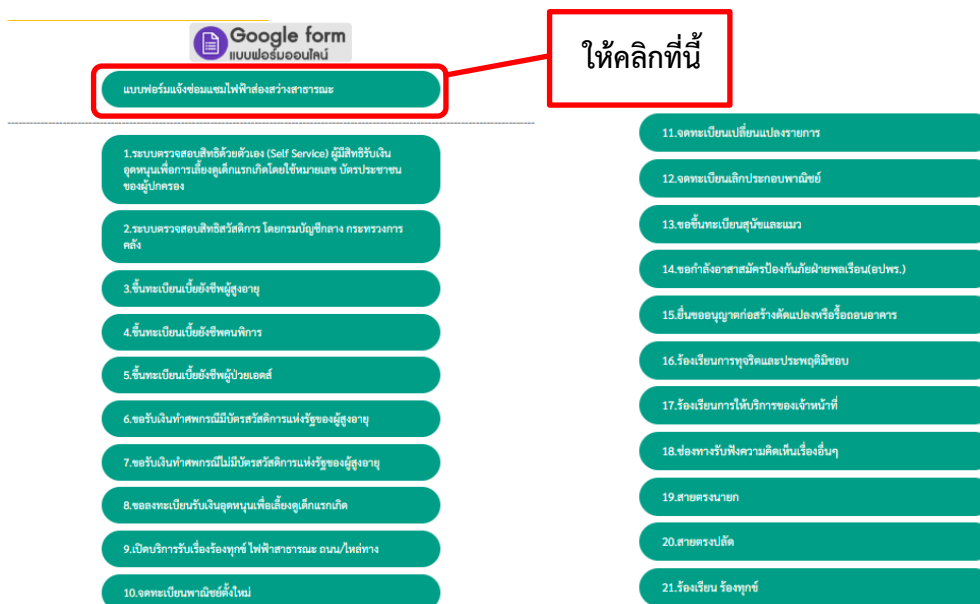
Google form
แบบฟอร์มออนไลน์

ให้คลิกที่นี้

แบบฟอร์มแจ้งซ่อมแซมไฟฟ้าส่องสว่างสาธารณะ

1.ระบบตรวจสอบสิทธิด้วยตัวเอง (Self Service) ผู้มีสิทธิรับเงินอุดหนุนเพื่อการเลี้ยงดูเด็กแรกเกิดโดยใช้หมายเลข บัตรประชาชนของผู้ปกครอง

2.ระบบตรวจสอบสิทธิสวัสดิการ โดยกรมบัญชีกลาง กระทรวงการคลัง

3.ขึ้นทะเบียนเบี้ยยังชีพผู้สูงอายุ

4.ขึ้นทะเบียนเบี้ยยังชีพคนพิการ

5.ขึ้นทะเบียนเบี้ยยังชีพผู้ป่วยเอดส์

6.ขอรับเงินทำศพกรณีมีบัตรสวัสดิการแห่งรัฐของผู้สูงอายุ

7.ขอรับเงินทำศพกรณีไม่มีบัตรสวัสดิการแห่งรัฐของผู้สูงอายุ

8.ขอลงทะเบียนรับเงินอุดหนุนเพื่อเลี้ยงดูเด็กแรกเกิด

9.เปิดบริการรับเรื่องร้องทุกข์ ไฟฟ้าสาธารณะ ถนน/ไหล่ทาง

10.จดทะเบียนพาณิชย์ตั้งใหม่

11.จดทะเบียนเปลี่ยนแปลงรายการ

12.จดทะเบียนเลิกประกอบพาณิชย์

13.ขอขึ้นทะเบียนสุนัขและแมว

14.ขอกำลังอาสาสมัครป้องกันภัยฝ่ายพลเรือน(อปพร.)

15.ยื่นขออนุญาตก่อสร้างดัดแปลงหรือรื้อถอนอาคาร

16.ร้องเรียนการทุจริตและประพฤติมิชอบ

17.ร้องเรียนการให้บริการของเจ้าหน้าที่

18.ช่องทางรับฟังความคิดเห็นเรื่องอื่นๆ

19.สายตรงนายก

20.สายตรงปลัด

21.ร้องเรียน ร้องทุกข์